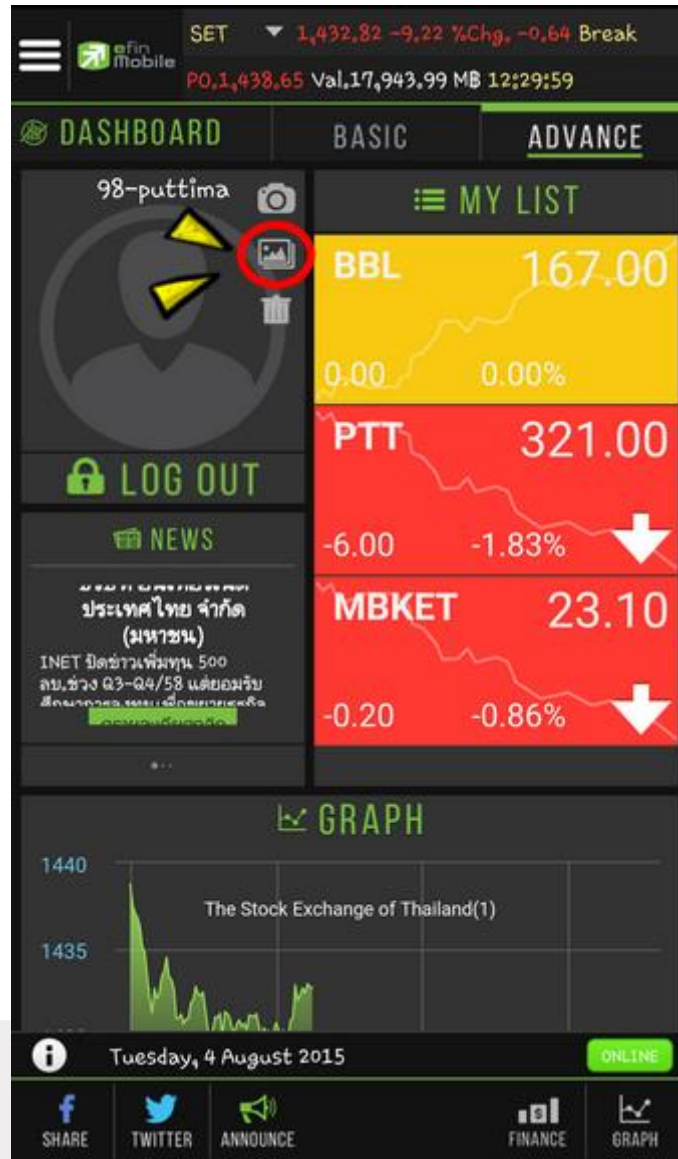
efin Mobile SET ▼ 1,432.82 -9.22 %Chg. -0.64 Break
PO.1,438.65 Val.17,943.99 MB 12:29:59

DASHBOARD BASIC ADVANCE

98-puttima

LOG OUT

NEWS

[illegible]
ประเทศไทย จำกัด (มหาชน)
INET ปิดข่าวเพิ่มทุน 500 ลบ.ช่วง Q3-Q4/58 แต่ยอมรับ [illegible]

MY LIST

| | | |
|---|---|---|
| BBL | | 167.00 |
| 0.00 | 0.00% | |
| PTT | | 321.00 |
| -6.00 | -1.83% | |
| MBKET | | 23.10 |
| -0.20 | -0.86% | |

GRAPH

1440
The Stock Exchange of Thailand(1)
1435

Tuesday, 4 August 2015 ONLINE

SHARE TWITTER ANNOUNCE FINANCE GRAPH